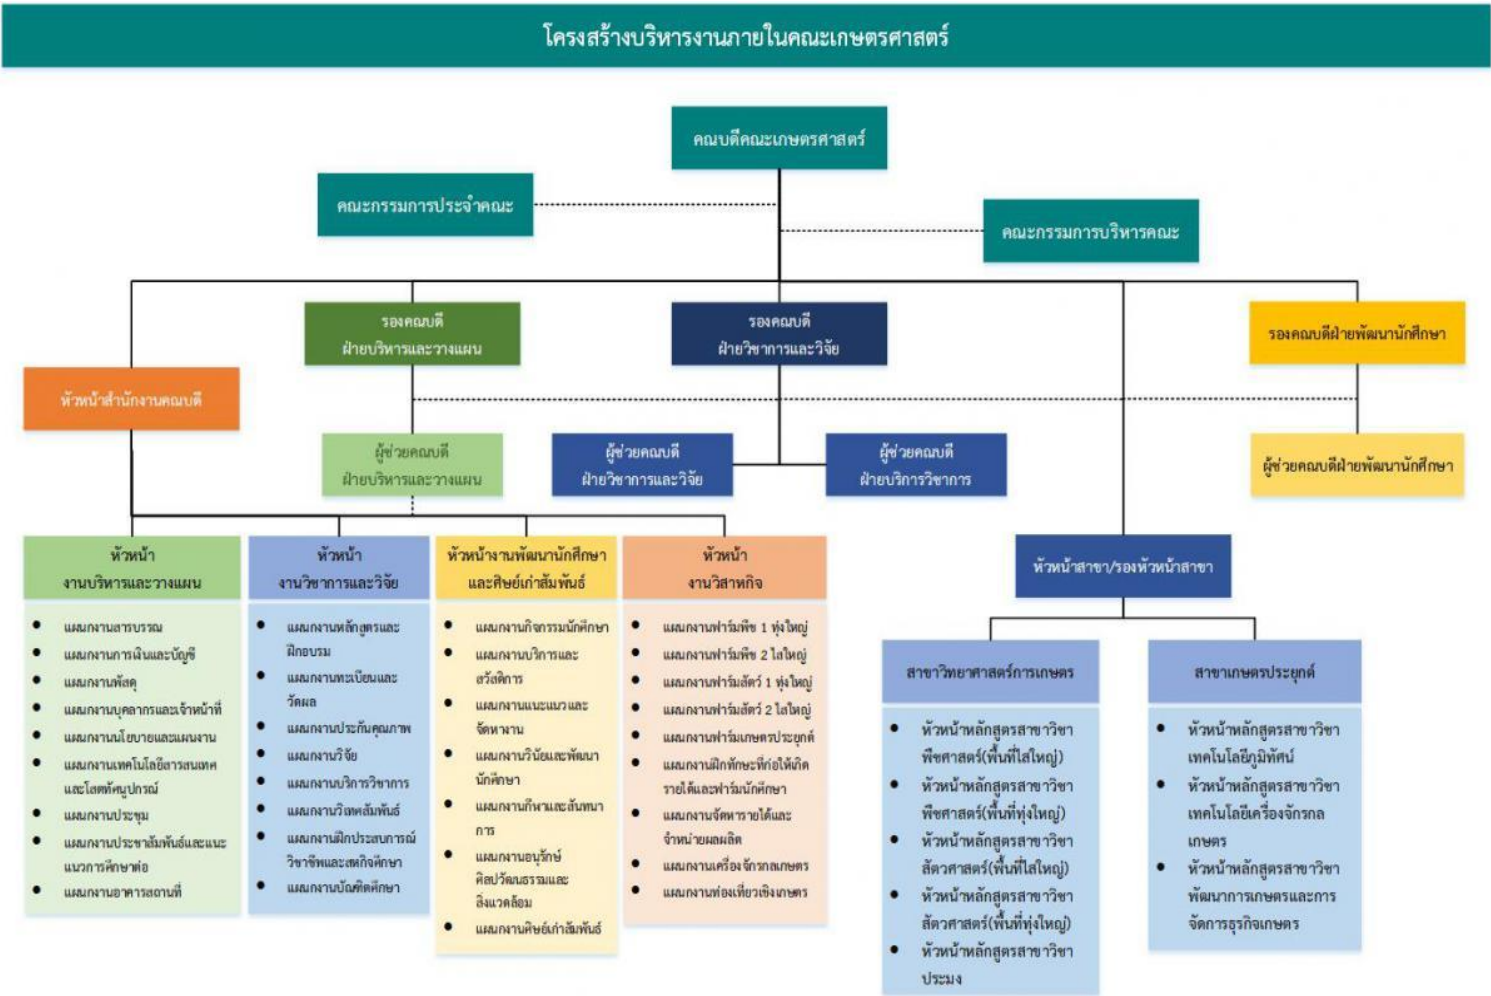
โครงสร้างบริหารงานภายในคณะเกษตรศาสตร์

คณบดีคณะเกษตรศาสตร์

คณะกรรมการประจำคณะ

คณะกรรมการบริหารคณะ

รองคณบดี ฝ่ายบริหารและวางแผน

รองคณบดี ฝ่ายวิชาการและวิจัย

รองคณบดีฝ่ายพัฒนานักศึกษา

หัวหน้าสำนักงานคณบดี

ผู้ช่วยคณบดี ฝ่ายบริหารและวางแผน

ผู้ช่วยคณบดี ฝ่ายวิชาการและวิจัย

ผู้ช่วยคณบดี ฝ่ายบริการวิชาการ

ผู้ช่วยคณบดีฝ่ายพัฒนานักศึกษา

หัวหน้า งานบริหารและวางแผน
- แผนกงานสารบรรณ
- แผนกงานการเงินและบัญชี
- แผนกงานพัสดุ
- แผนกงานบุคลากรและเจ้าหน้าที่
- แผนกงานนโยบายและแผนงาน
- แผนกงานเทคโนโลยีสารสนเทศและโสตทัศนูปกรณ์
- แผนกงานประชุม
- แผนกงานประชาสัมพันธ์และแนะแนวการศึกษาต่อ
- แผนกงานอาคารสถานที่

หัวหน้า งานวิชาการและวิจัย
- แผนกงานหลักสูตรและฝึกอบรม
- แผนกงานทะเบียนและวัดผล
- แผนกงานประกันคุณภาพ
- แผนกงานวิจัย
- แผนกงานบริการวิชาการ
- แผนกงานวิเทศสัมพันธ์
- แผนกงานฝึกประสบการณ์วิชาชีพและสหกิจศึกษา
- แผนกงานบัณฑิตศึกษา

หัวหน้างานพัฒนานักศึกษาและศิษย์เก่าสัมพันธ์
- แผนกงานกิจกรรมนักศึกษา
- แผนกงานบริการและสวัสดิการ
- แผนกงานแนะแนวและจัดหางาน
- แผนกงานวินัยและพัฒนานักศึกษา
- แผนกงานกีฬาและสันทนาการ
- แผนกงานอนุรักษ์ศิลปวัฒนธรรมและสิ่งแวดล้อม
- แผนกงานศิษย์เก่าสัมพันธ์

หัวหน้า งานวิสาหกิจ
- แผนกงานฟาร์มพืช 1 ทุ่งใหญ่
- แผนกงานฟาร์มพืช 2 ไสใหญ่
- แผนกงานฟาร์มสัตว์ 1 ทุ่งใหญ่
- แผนกงานฟาร์มสัตว์ 2 ไสใหญ่
- แผนกงานฟาร์มเกษตรประยุกต์
- แผนกงานฝึกทักษะที่ก่อให้เกิดรายได้และฟาร์มนักศึกษา
- แผนกงานจัดหารายได้และจำหน่ายผลผลิต
- แผนกงานเครื่องจักรกลเกษตร
- แผนกงานท่องเที่ยวเชิงเกษตร

หัวหน้าสาขา/รองหัวหน้าสาขา

สาขาวิทยาศาสตร์การเกษตร
- หัวหน้าหลักสูตรสาขาวิชาพืชศาสตร์(พื้นที่ไสใหญ่)
- หัวหน้าหลักสูตรสาขาวิชาพืชศาสตร์(พื้นที่ทุ่งใหญ่)
- หัวหน้าหลักสูตรสาขาวิชาสัตวศาสตร์(พื้นที่ไสใหญ่)
- หัวหน้าหลักสูตรสาขาวิชาสัตวศาสตร์(พื้นที่ทุ่งใหญ่)
- หัวหน้าหลักสูตรสาขาวิชาประมง

สาขาเกษตรประยุกต์
- หัวหน้าหลักสูตรสาขาวิชาเทคโนโลยีภูมิทัศน์
- หัวหน้าหลักสูตรสาขาวิชาเทคโนโลยีเครื่องจักรกลเกษตร
- หัวหน้าหลักสูตรสาขาวิชาพัฒนาการเกษตรและการจัดการธุรกิจเกษตร